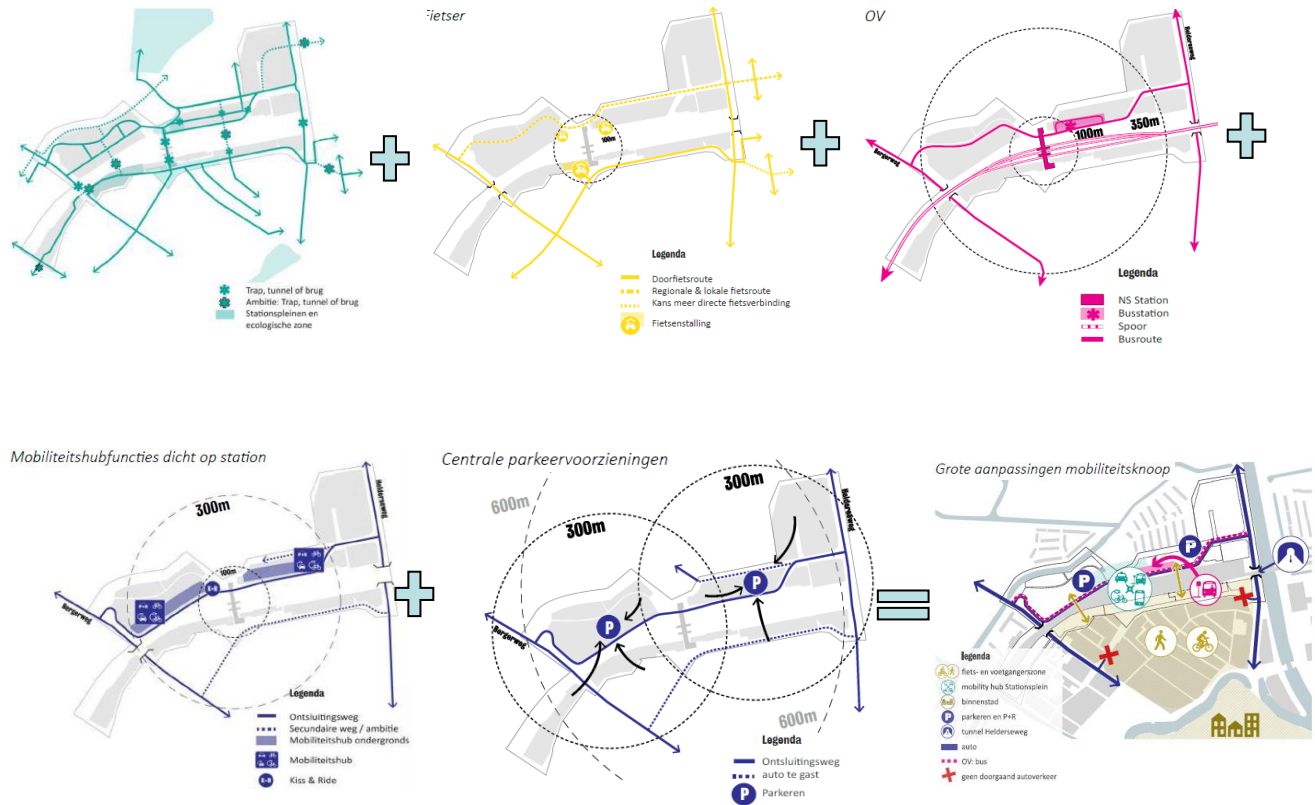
Trap, tunnel of brug
Ambitie: Trap, tunnel of brug
Stationspleinen en ecologische zone

Fietser

100m

Legenda
Doorfietsroute
Regionale & lokale fietsroute
Kans meer directe fietsverbinding
Fietsenstalling

OV

Helderseweg
Bergerweg
100m
350m

Legenda
NS Station
Busstation
Spoor
Busroute

Mobiliteitshubfuncties dicht op station

300m
100m
Helderseweg
Bergerweg

Legenda
Ontsluitingsweg
Secundaire weg / ambitie
Mobiliteitshub ondergronds
Mobiliteitshub
Kiss & Ride

Centrale parkeervoorzieningen

600m
300m
300m
Helderseweg
Bergerweg
600m

Legenda
Ontsluitingsweg
auto te gast
Parkeren

Grote aanpassingen mobiliteitsknoop

legenda
fiets- en voetgangerszone
mobility hub Stationsplein
binnenstad
parkeren en P+R
tunnel Helderseweg
auto
OV: bus
geen doorgaand autoverkeer